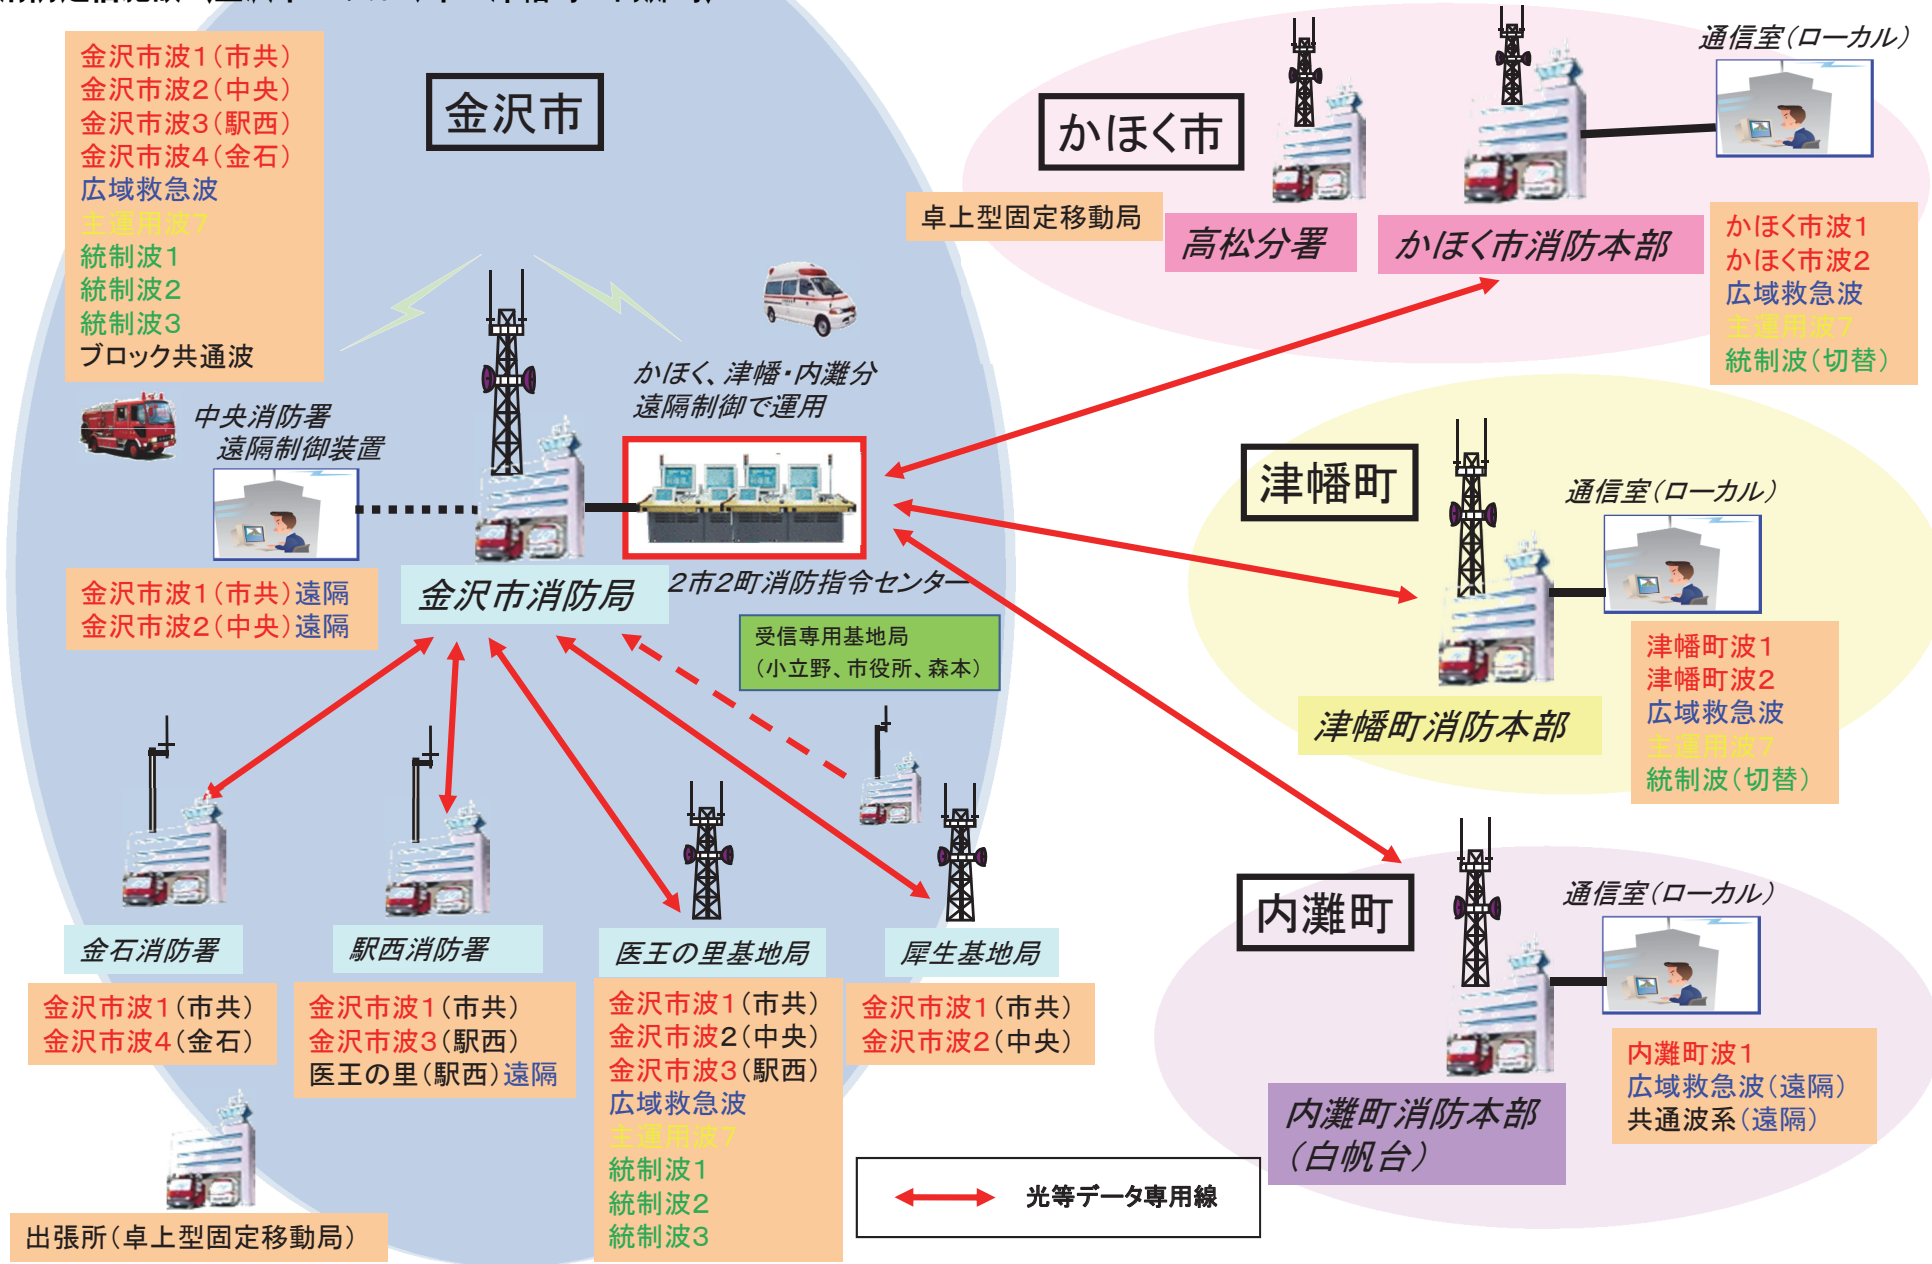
金沢市波1(市共)
金沢市波2(中央)
金沢市波3(駅西)
金沢市波4(金石)
広域救急波
主運用波7
統制波1
統制波2
統制波3
ブロック共通波

金沢市

かほく市

通信室(ローカル)

卓上型固定移動局

高松分署

かほく市消防本部

かほく市波1
かほく市波2
広域救急波
主運用波7
統制波(切替)

かほく、津幡・内灘分
遠隔制御で運用

中央消防署
遠隔制御装置

津幡町

通信室(ローカル)

金沢市波1(市共)遠隔
金沢市波2(中央)遠隔

金沢市消防局

2市2町消防指令センター

受信専用基地局
(小立野、市役所、森本)

津幡町波1
津幡町波2
広域救急波
主運用波7
統制波(切替)

津幡町消防本部

金石消防署

駅西消防署

医王の里基地局

犀生基地局

内灘町

通信室(ローカル)

金沢市波1(市共)
金沢市波4(金石)

金沢市波1(市共)
金沢市波3(駅西)
医王の里(駅西)遠隔

金沢市波1(市共)
金沢市波2(中央)
金沢市波3(駅西)
広域救急波
主運用波7
統制波1
統制波2
統制波3

金沢市波1(市共)
金沢市波2(中央)

内灘町波1
広域救急波(遠隔)
共通波系(遠隔)

内灘町消防本部
(白帆台)

光等データ専用線

出張所(卓上型固定移動局)